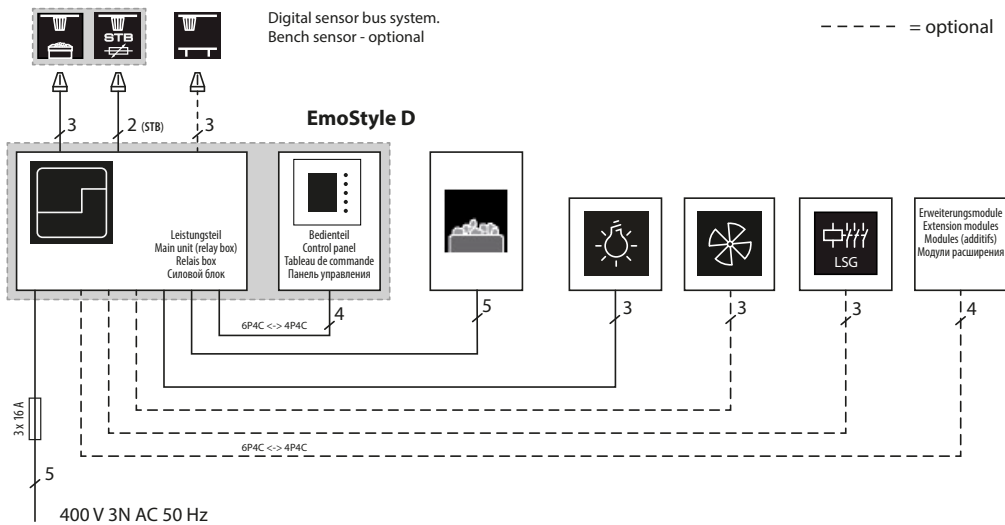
STB

Digital sensor bus system.
Bench sensor - optional

= optional

3
2 (STB)
3

EmoStyle D

Leistungsteil
Main unit (relay box)
Relais box
Силовой блок

Bedienteil
Control panel
Tableau de commande
Панель управления

LSG

Erweiterungsmodule
Extension modules
Modules (additifs)
Модули расширения

6P4C <-> 4P4C
4
5
3
3
3
4

6P4C <-> 4P4C

3x 16 A

5

400 V 3N AC 50 Hz